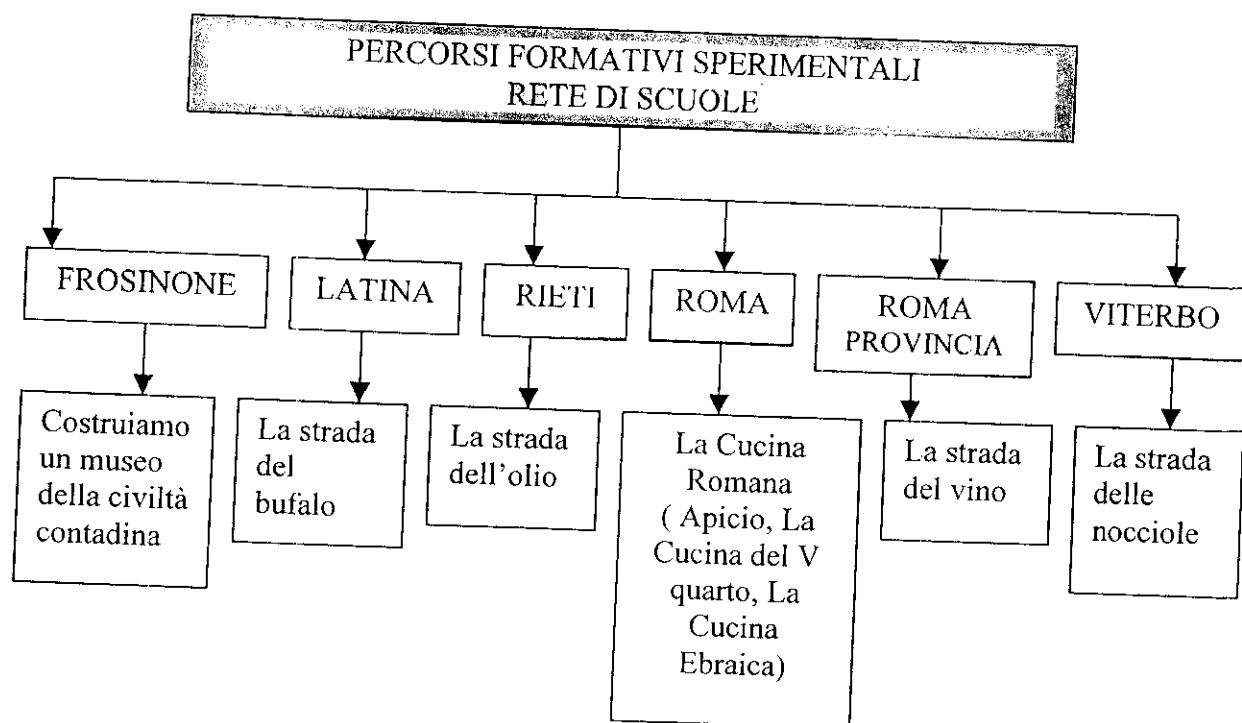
PERCORSI FORMATIVI SPERIMENTALI
RETE DI SCUOLE

FROSINONE

Costruiamo un museo della civiltà contadina

LATINA

La strada del bufalo

RIETI

La strada dell'olio

ROMA

La Cucina Romana ( Apicio, La Cucina del V quarto, La Cucina Ebraica)

ROMA PROVINCIA

La strada del vino

VITERBO

La strada delle nocciole